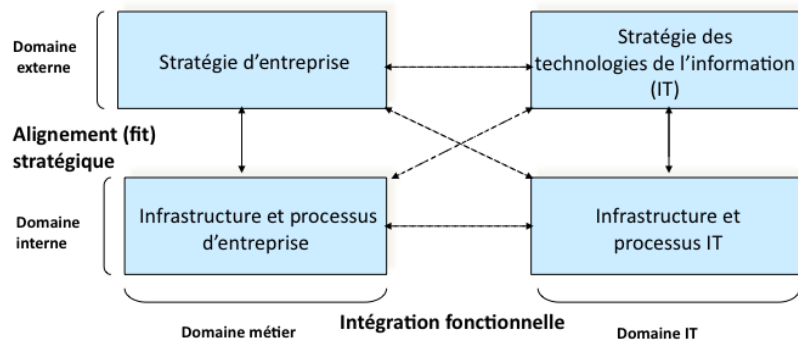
Domaine externe

Stratégie d'entreprise

Stratégie des technologies de l'information (IT)

Alignement (fit) stratégique

Domaine interne

Infrastructure et processus d'entreprise

Infrastructure et processus IT

Domaine métier

Intégration fonctionnelle

Domaine IT